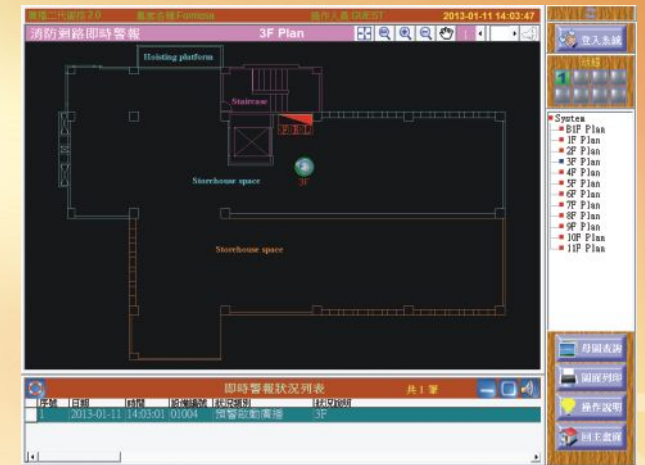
鷹揚二代監控2.0 系統名稱Formosa 操作人員 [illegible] 2013-01-11 14:03:47

消防網路即時警報 3F Plan

Hoisting platform

Staircase

Storehouse space

3F

Storehouse space

登入系統

System
B1F Plan
1F Plan
2F Plan
3F Plan
4F Plan
5F Plan
6F Plan
7F Plan
8F Plan
9F Plan
10F Plan
11F Plan

即時警報狀況列表 共 1 筆

| 序號 | 日期 | 時間 | 設備編號 | 狀況類別 | 狀況說明 |
|---|---|---|---|---|---|
| 1 | 2013-01-11 | 14:03:01 | 01004 | 預警啟動廣播 | 3F |

母圖查詢
圖面列印
操作說明
回主畫面